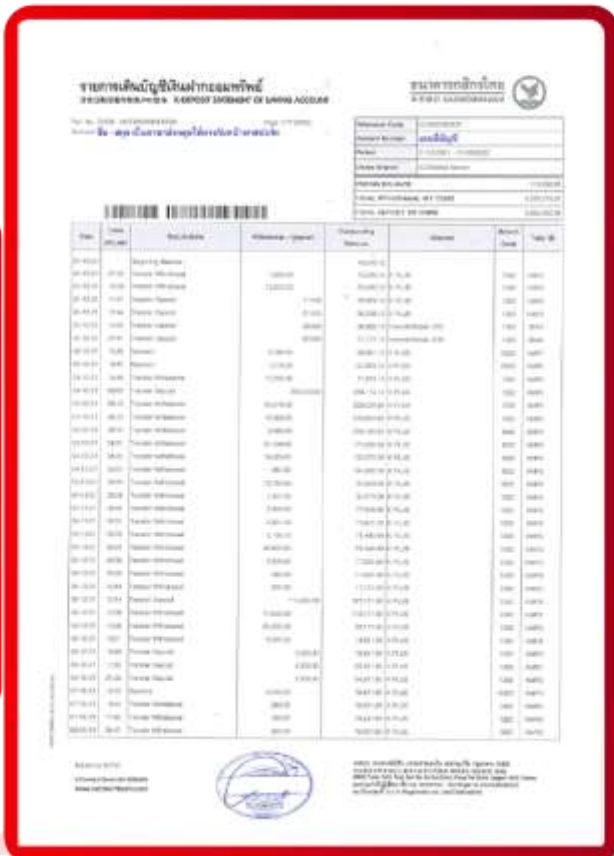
รายการเดินบัญชีเงินฝากออมทรัพย์
K-DEPOSIT STATEMENT OF SAVING ACCOUNT

ธนาคารกสิกรไทย
KASIKORNBANK

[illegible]

| Date | Time | Descriptions | Withdrawal / Deposit | Outstanding Balance | Channel | Branch Code | Teller ID |
|---|---|---|---|---|---|---|---|
| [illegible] | | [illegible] | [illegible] | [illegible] | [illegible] | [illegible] | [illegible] |

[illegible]

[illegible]